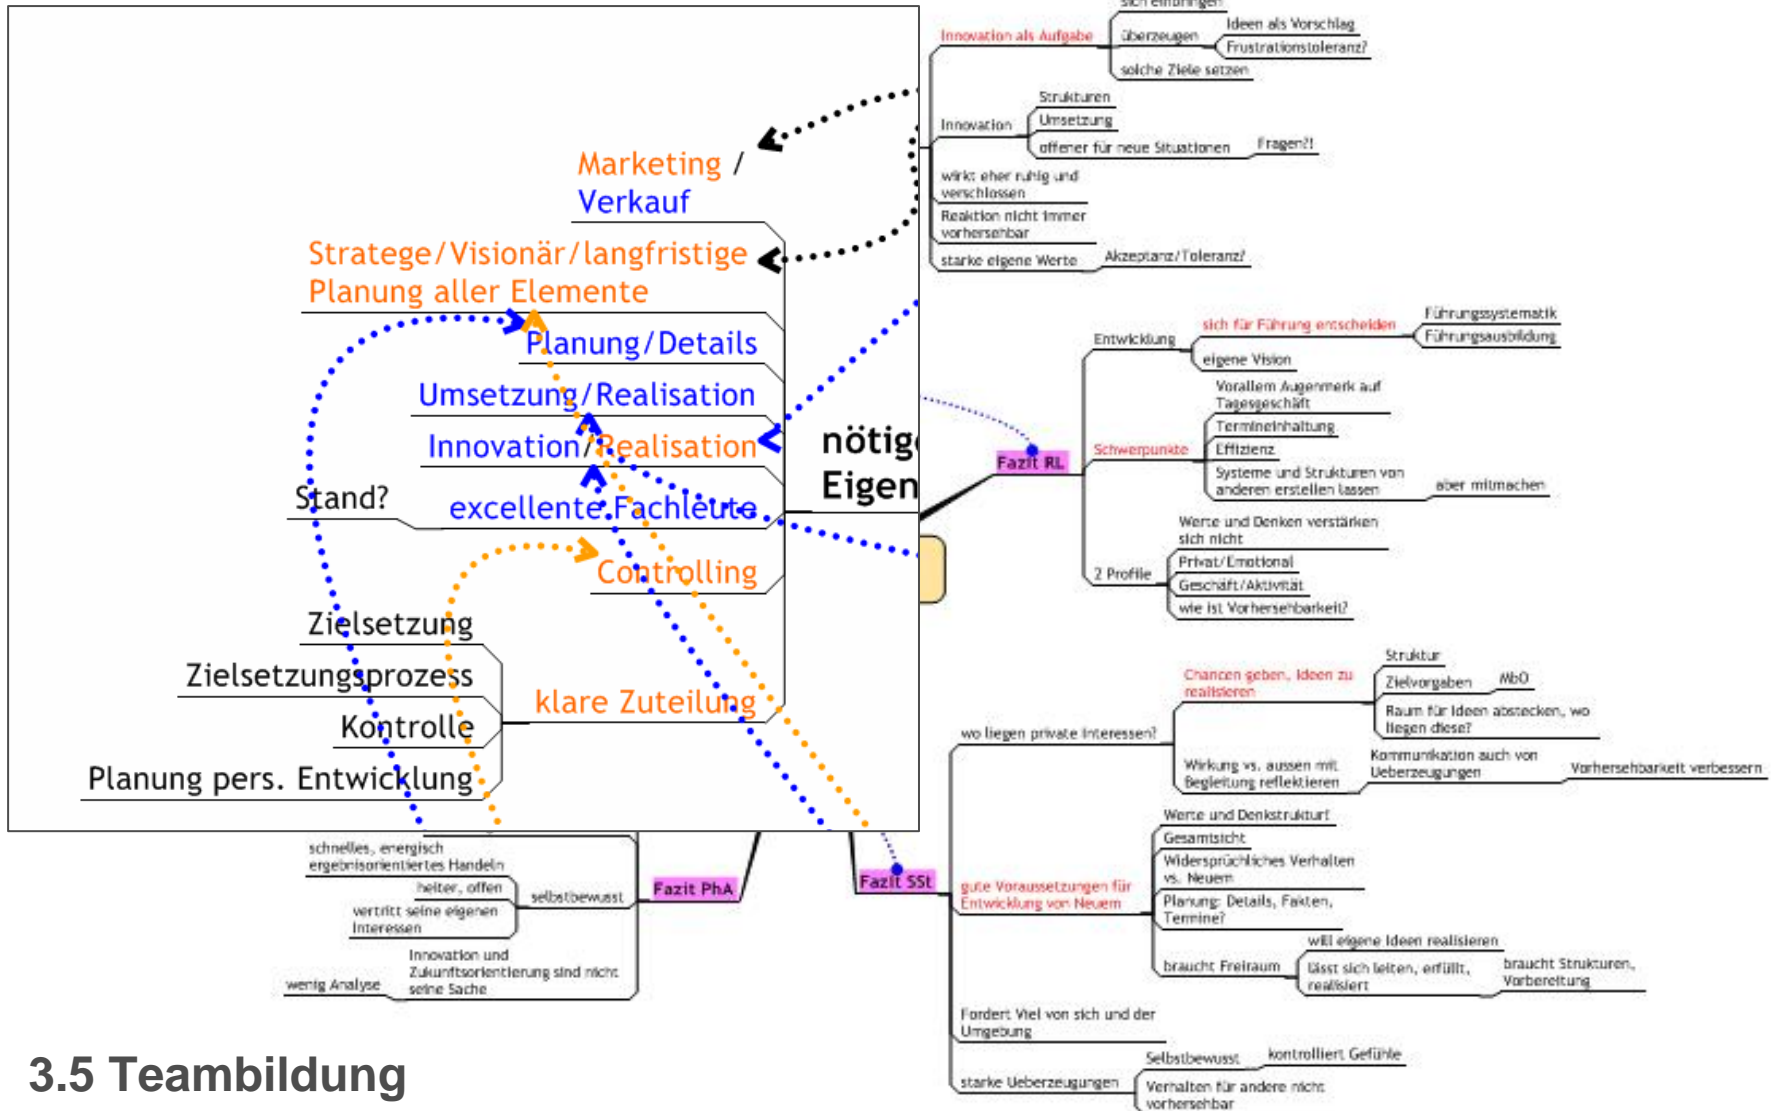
Marketing / Verkauf
Stratege/Visionär/langfristige Planung aller Elemente
Planung/Details
Umsetzung/Realisation
Innovation/Realisation
Stand?
excellente Fachleute
Controlling
Zielsetzung
Zielsetzungsprozess
Kontrolle
Planung pers. Entwicklung
klare Zuteilung
nötig
Eigen

sich einbringen?
Innovation als Aufgabe
überzeugen
Ideen als Vorschlag
Frustrationstoleranz?
solche Ziele setzen
Innovation
Strukturen
Umsetzung
offener für neue Situationen
Fragen?!
wirkt eher ruhig und verschlossen
Reaktion nicht immer vorhersehbar
starke eigene Werte
Akzeptanz/Toleranz?

Entwicklung
sich für Führung entscheiden
Führungssystematik
Führungsausbildung
eigene Vision
Vorallem Augenmerk auf Tagesgeschäft
Termineinhaltung
Effizienz
Systeme und Strukturen von anderen erstellen lassen
aber mitmachen
Schwerpunkte
Fazit RL
Werte und Denken verstärken sich nicht
2 Profile
Privat/Emotional
Geschäft/Aktivität
wie ist Vorhersehbarkeit?

Chancen geben, Ideen zu realisieren
Struktur
Zielvorgaben
MbO
Raum für Ideen abstecken, wo liegen diese?
wo liegen private Interessen?
Wirkung vs. aussen mit Begleitung reflektieren
Kommunikation auch von Ueberzeugungen
Vorhersehbarkeit verbessern
Werte und Denkstruktur!
Gesamtsicht
Widersprüchliches Verhalten vs. Neuem
gute Voraussetzungen für Entwicklung von Neuem
Planung: Details, Fakten, Termine?
will eigene Ideen realisieren
braucht Freiraum
lässt sich leiten, erfüllt, realisiert
braucht Strukturen, Vorbereitung
Fordert Viel von sich und der Umgebung
Selbstbewusst
kontrolliert Gefühle
starke Ueberzeugungen
Verhalten für andere nicht vorhersehbar
Fazit SSt

schnelles, energisch ergebnisorientiertes Handeln
heiter, offen
selbstbewusst
vertritt seine eigenen Interessen
Fazit PhA
Innovation und Zukunftsorientierung sind nicht seine Sache
wenig Analyse

3.5 Teambildung